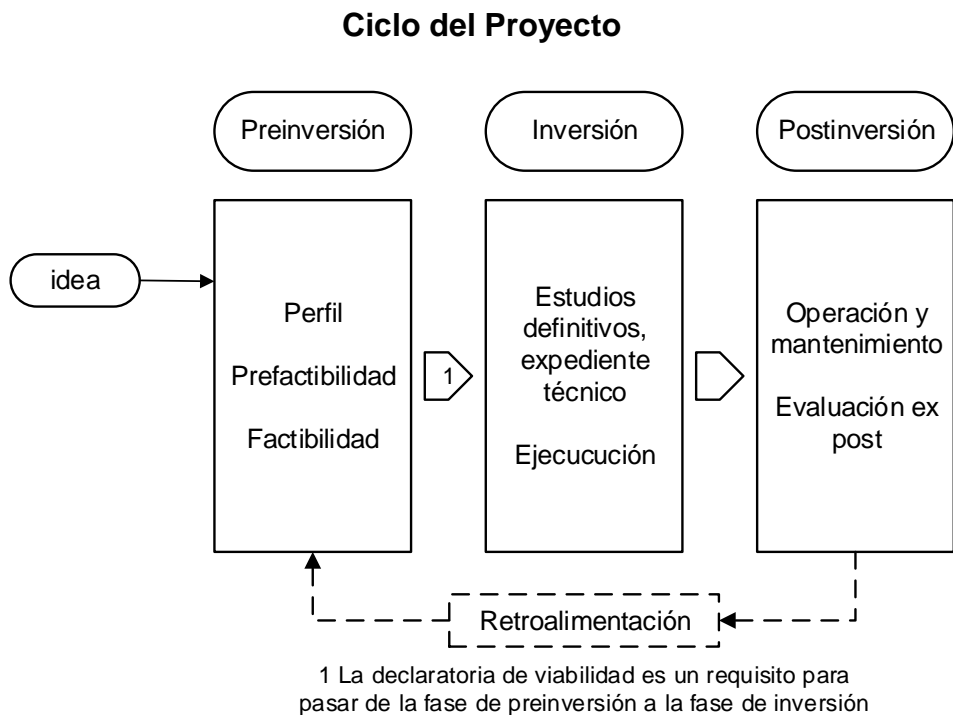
Ciclo del Proyecto

Preinversión

Inversión

Postinversión

idea

Perfil

Prefactibilidad

Factibilidad

1

Estudios definitivos, expediente técnico

Ejecucución

Operación y mantenimiento

Evaluación ex post

Retroalimentación

1 La declaratoria de viabilidad es un requisito para pasar de la fase de preinversión a la fase de inversión